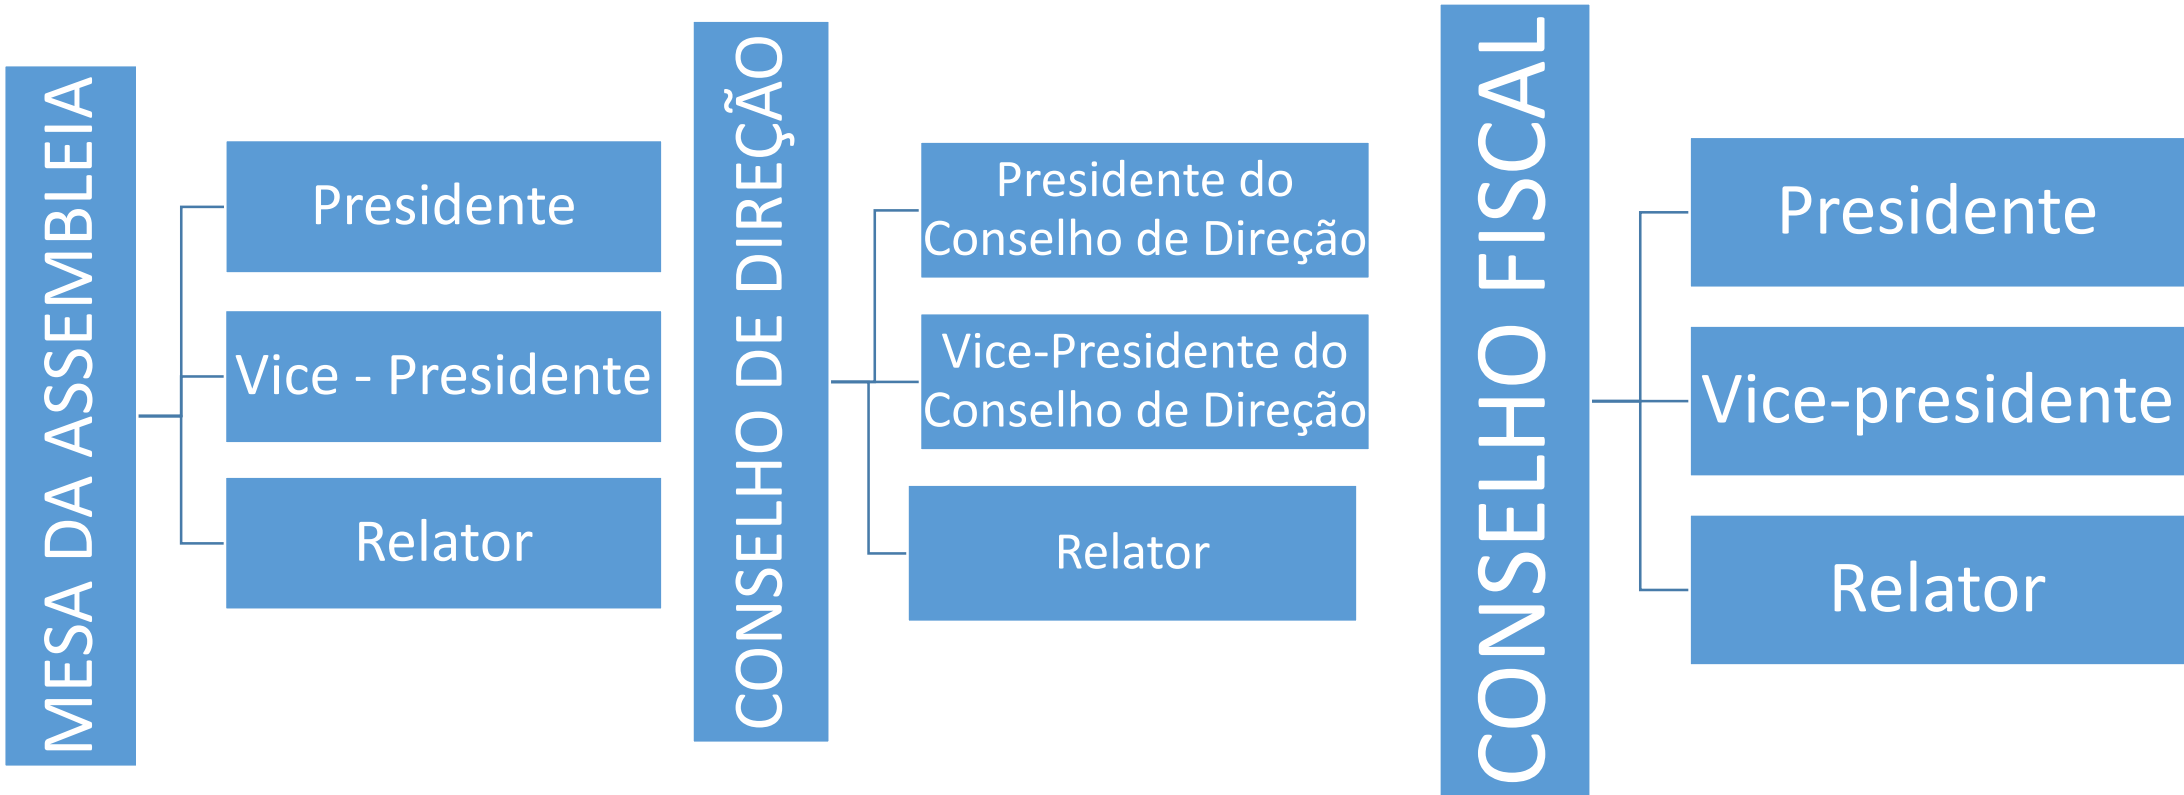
MESA DA ASSEMBLEIA

Presidente

Vice - Presidente

Relator

CONSELHO DE DIREÇÃO

Presidente do Conselho de Direção

Vice-Presidente do Conselho de Direção

Relator

CONSELHO FISCAL

Presidente

Vice-presidente

Relator